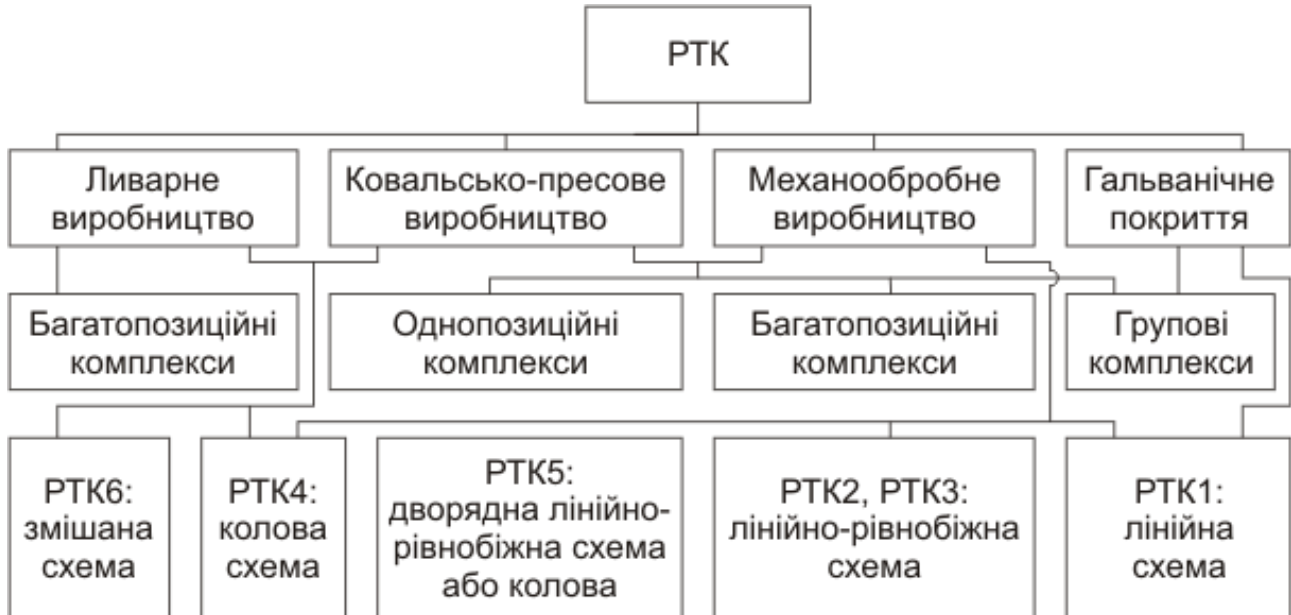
РТК

Ливарне виробництво

Ковальсько-пресове виробництво

Механообробне виробництво

Гальванічне покриття

Багатопозиційні комплекси

Однопозиційні комплекси

Багатопозиційні комплекси

Групові комплекси

РТК6: змішана схема

РТК4: колова схема

РТК5: дворядна лінійно-рівнобіжна схема або колова

РТК2, РТК3: лінійно-рівнобіжна схема

РТК1: лінійна схема